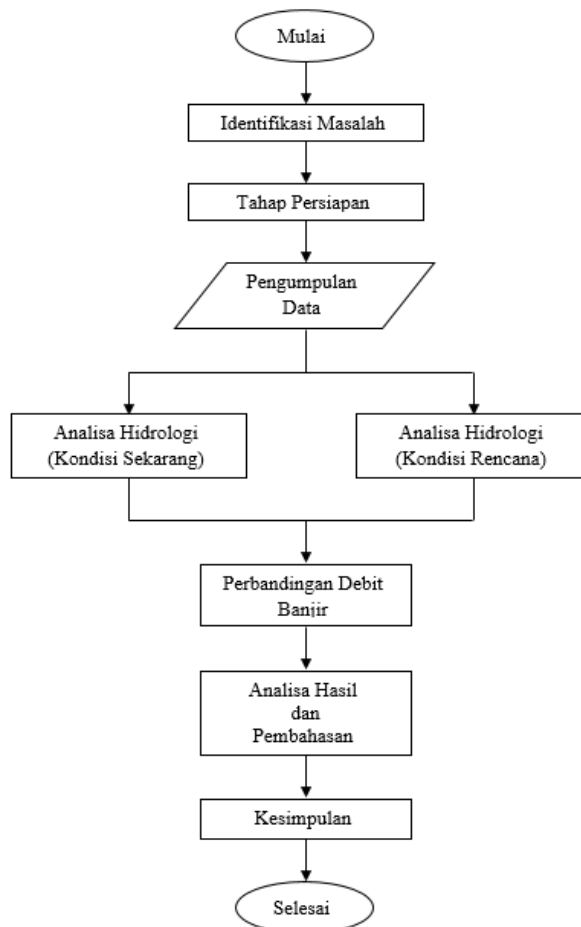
Mulai

Identifikasi Masalah

Tahap Persiapan

Pengumpulan Data

Analisa Hidrologi (Kondisi Sekarang)

Analisa Hidrologi (Kondisi Rencana)

Perbandingan Debit Banjir

Analisa Hasil dan Pembahasan

Kesimpulan

Selesai